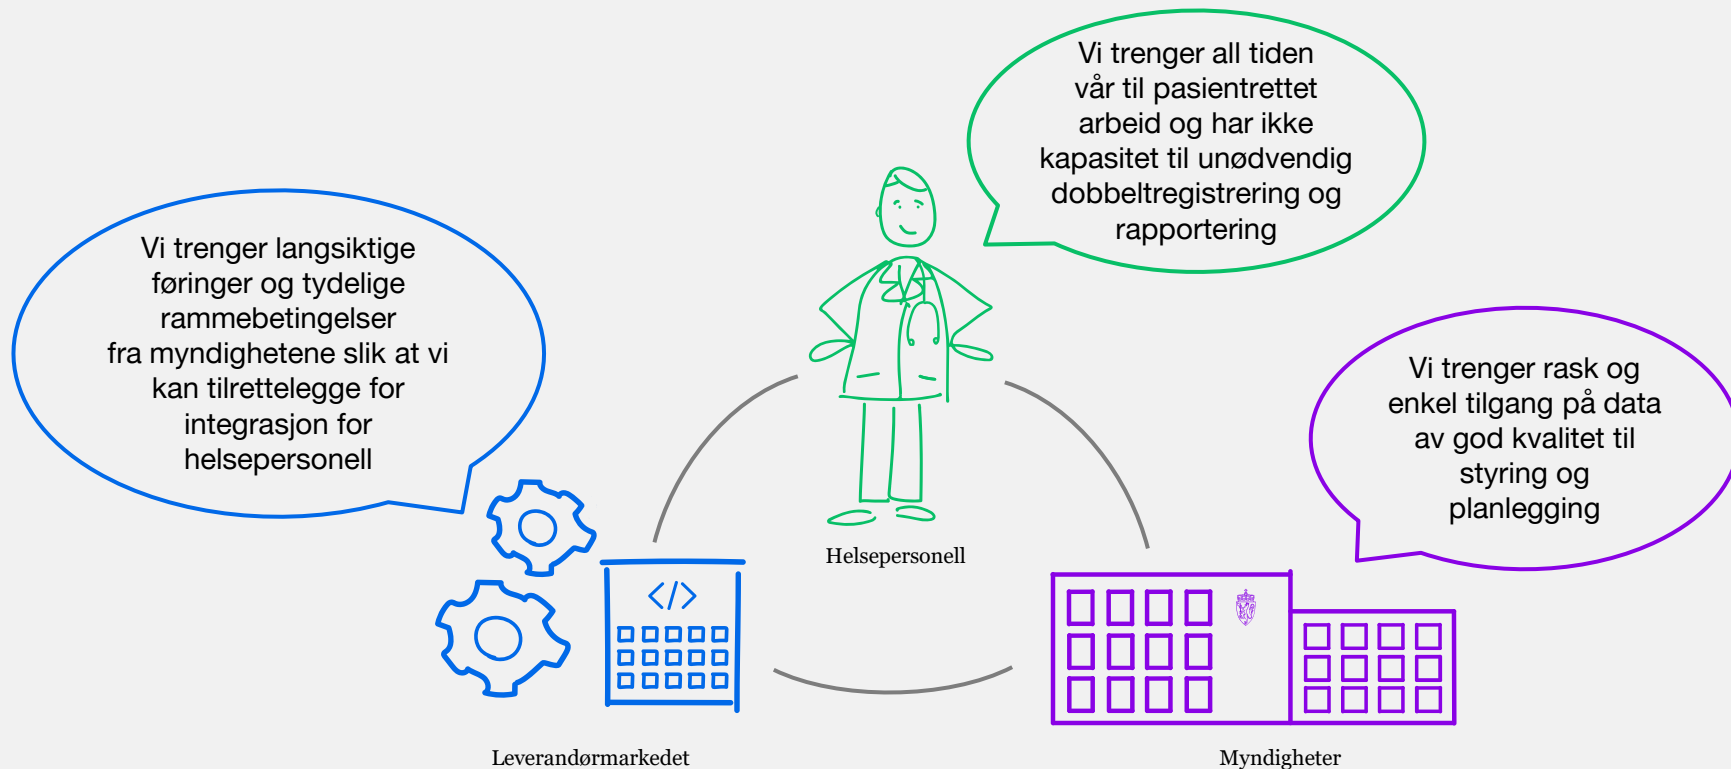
Vi trenger langsiktige føringer og tydelige rammebetingelser fra myndighetene slik at vi kan tilrettelegge for integrasjon for helsepersonell

Vi trenger all tiden vår til pasientrettet arbeid og har ikke kapasitet til unødvendig dobbeltregistrering og rapportering

Vi trenger rask og enkel tilgang på data av god kvalitet til styring og planlegging

</>

Helsepersonell

Leverandørmarkedet

Myndigheter